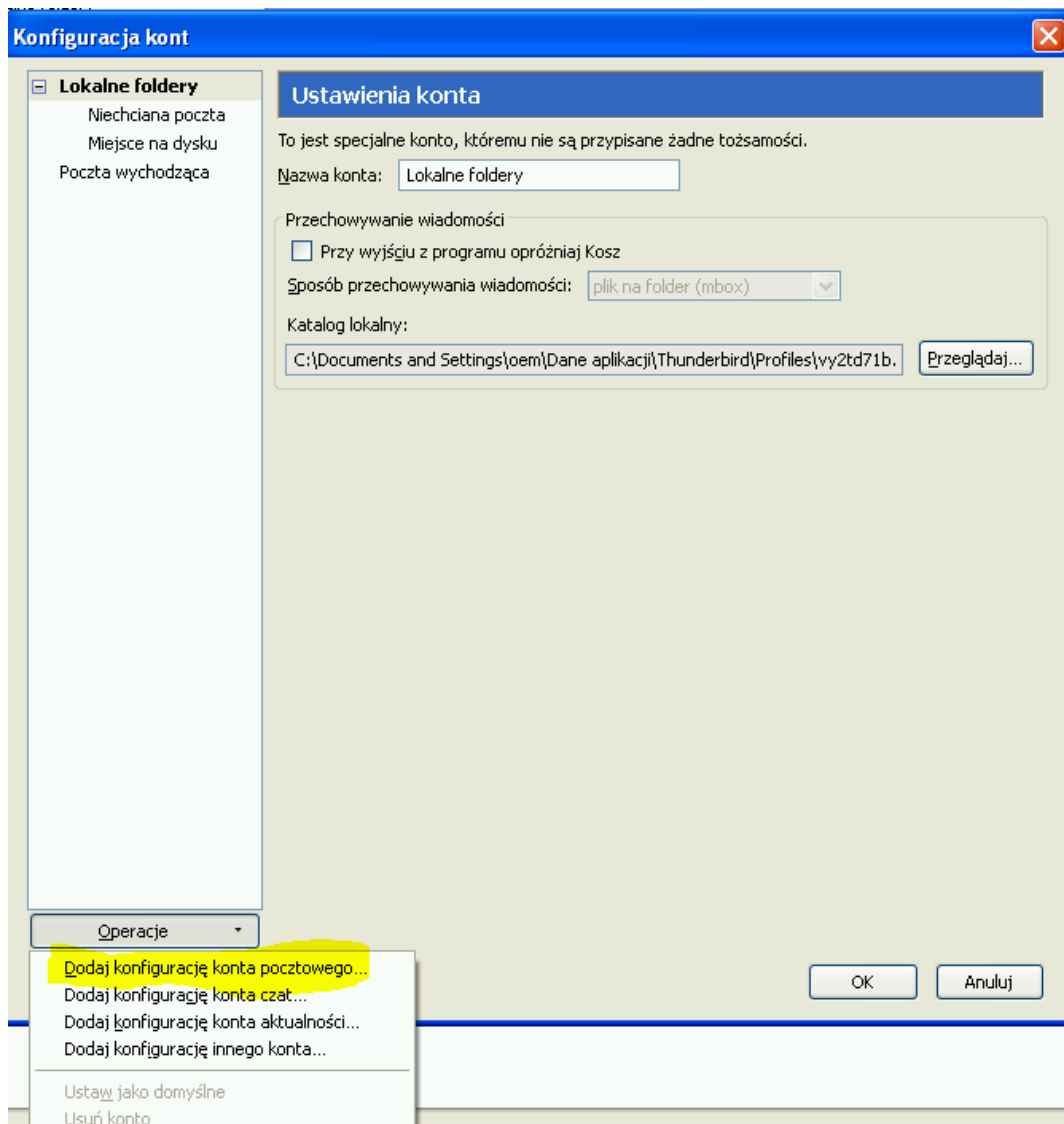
Konfiguracja kont

Lokalne foldery
Niechciana poczta
Miejsce na dysku
Poczta wychodząca

Ustawienia konta

To jest specjalne konto, któremu nie są przypisane żadne tożsamości.

Nazwa konta: Lokalne foldery

Przechowywanie wiadomości

Przy wyjściu z programu opróżniaj Kosz

Sposób przechowywania wiadomości: plik na folder (mbox)

Katalog lokalny:

C:\Documents and Settings\oem\Dane aplikacji\Thunderbird\Profiles\vy2td71b.

Przeglądaj...

Operacje

Dodaj konfigurację konta pocztowego...
Dodaj konfigurację konta czat...
Dodaj konfigurację konta aktualności...
Dodaj konfigurację innego konta...

Ustaw jako domyślne
Usuń konto

OK

Anuluj